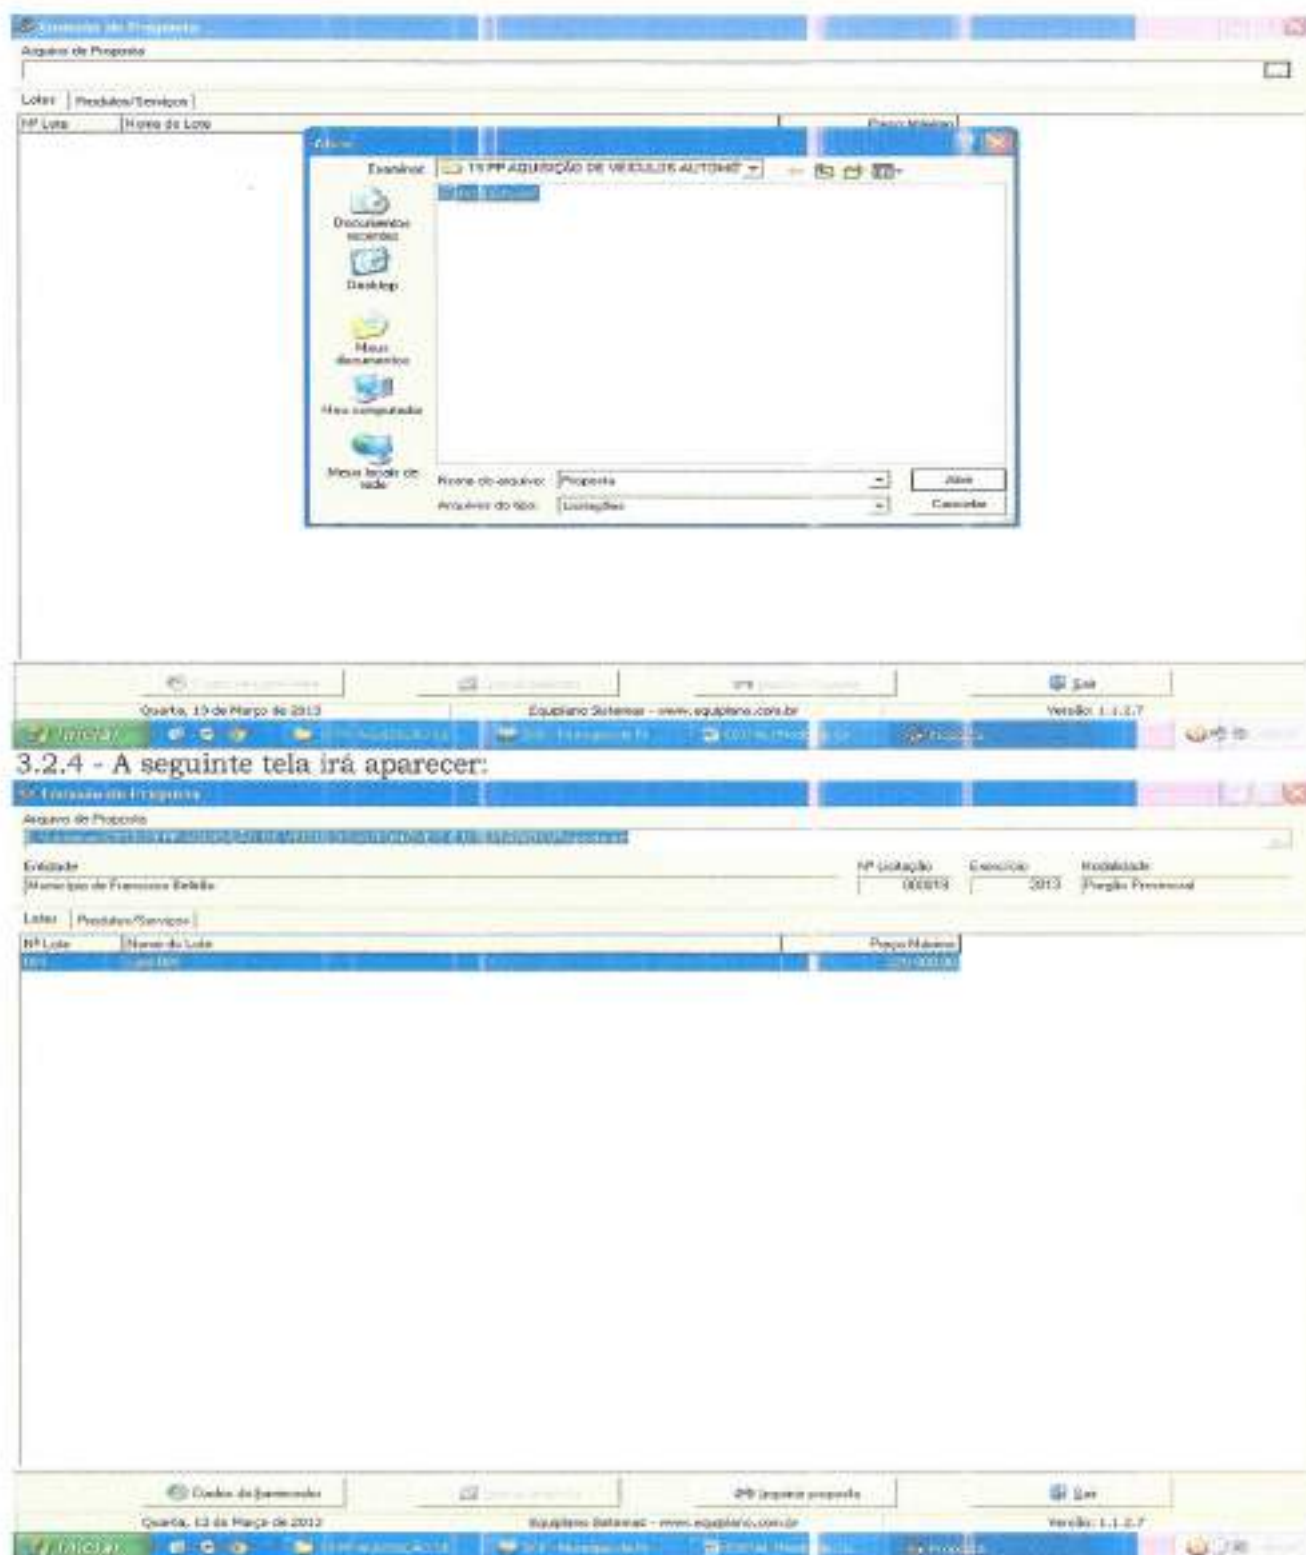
Arquivo de Proposta

Lotes | Produtos/Serviços

Nº Lote | Nome do Lote | Preço Máximo

Abrir

Examinar: 19 PP AQUISIÇÃO DE VEICULOS AUTOMOT

Documentos recentes

Desktop

Meus documentos

Meu computador

Meus locais de rede

Nome do arquivo: Proposta

Arquivos do tipo: Licitações

Abrir

Cancelar

Sair

Quarta, 13 de Março de 2013

Equiplano Sistemas - www.equiplano.com.br

Versão: 1.1.2.7

Iniciar

3.2.4 - A seguinte tela irá aparecer:

Arquivo de Proposta

Entidade

Município de Francisco Beltrão

Nº Licitação

000019

Exercício

2013

Modalidade

Pregão Presencial

Lotes | Produtos/Serviços

| Nº Lote | Nome do Lote | Preço Máximo |
|---|---|---|
| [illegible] | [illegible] | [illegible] |

Dados do fornecedor

Imprimir proposta

Sair

Quarta, 13 de Março de 2013

Equiplano Sistemas - www.equiplano.com.br

Versão: 1.1.2.7

Iniciar